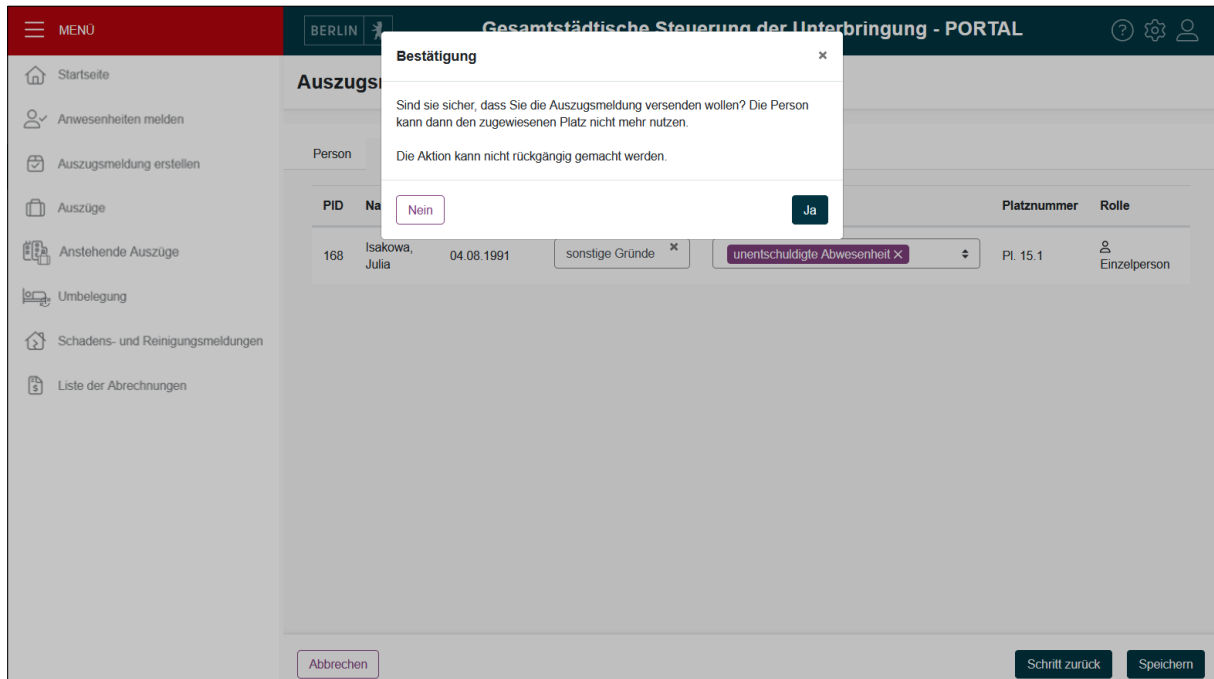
MENÜ

BERLIN

Gesamtstädtische Steuerung der Unterbringung - PORTAL

Startseite

Anwesenheiten melden

Auszugsmeldung erstellen

Auszüge

Anstehende Auszüge

Umbelegung

Schadens- und Reinigungsmeldungen

Liste der Abrechnungen

Auszugs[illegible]

Person

Bestätigung

×

Sind sie sicher, dass Sie die Auszugsmeldung versenden wollen? Die Person kann dann den zugewiesenen Platz nicht mehr nutzen.

Die Aktion kann nicht rückgängig gemacht werden.

Nein

Ja

| PID | Na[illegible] | | | | Platznummer | Rolle |
|---|---|---|---|---|---|---|
| 168 | Isakowa, Julia | 04.08.1991 | sonstige Gründe × | unentschuldigte Abwesenheit × | Pl. 15.1 | Einzelperson |

Abbrechen

Schritt zurück

Speichern